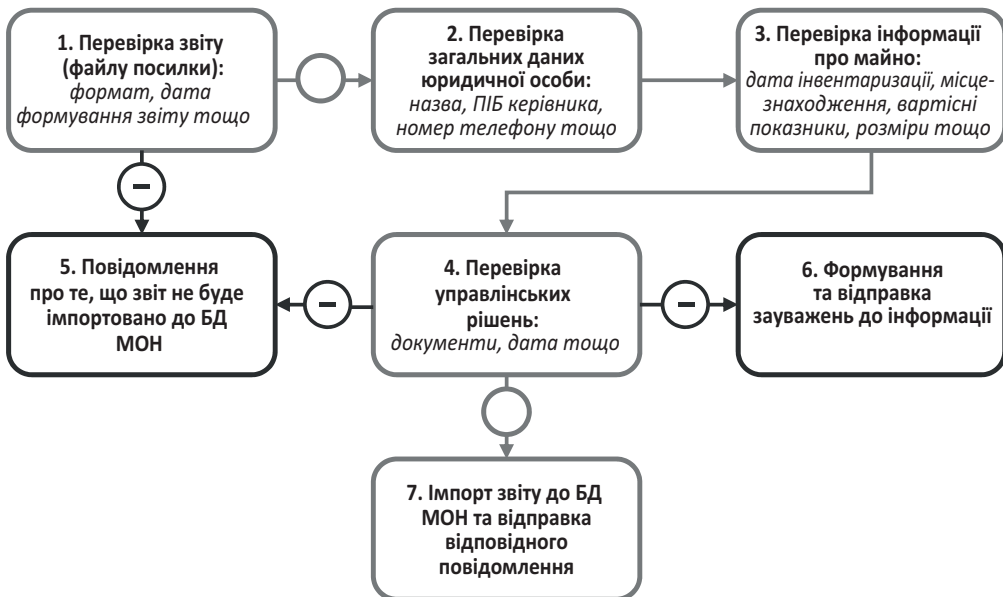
**1. Перевірка звіту (файлу посилки):**
*формат, дата формування звіту тощо*

**2. Перевірка загальних даних юридичної особи:**
*назва, ПІБ керівника, номер телефону тощо*

**3. Перевірка інформації про майно:**
*дата інвентаризації, місцезнаходження, вартісні показники, розміри тощо*

–

**5. Повідомлення про те, що звіт не буде імпортовано до БД МОН**

–

**4. Перевірка управлінських рішень:**
*документи, дата тощо*

–

**6. Формування та відправка зауважень до інформації**

**7. Імпорт звіту до БД МОН та відправка відповідного повідомлення**